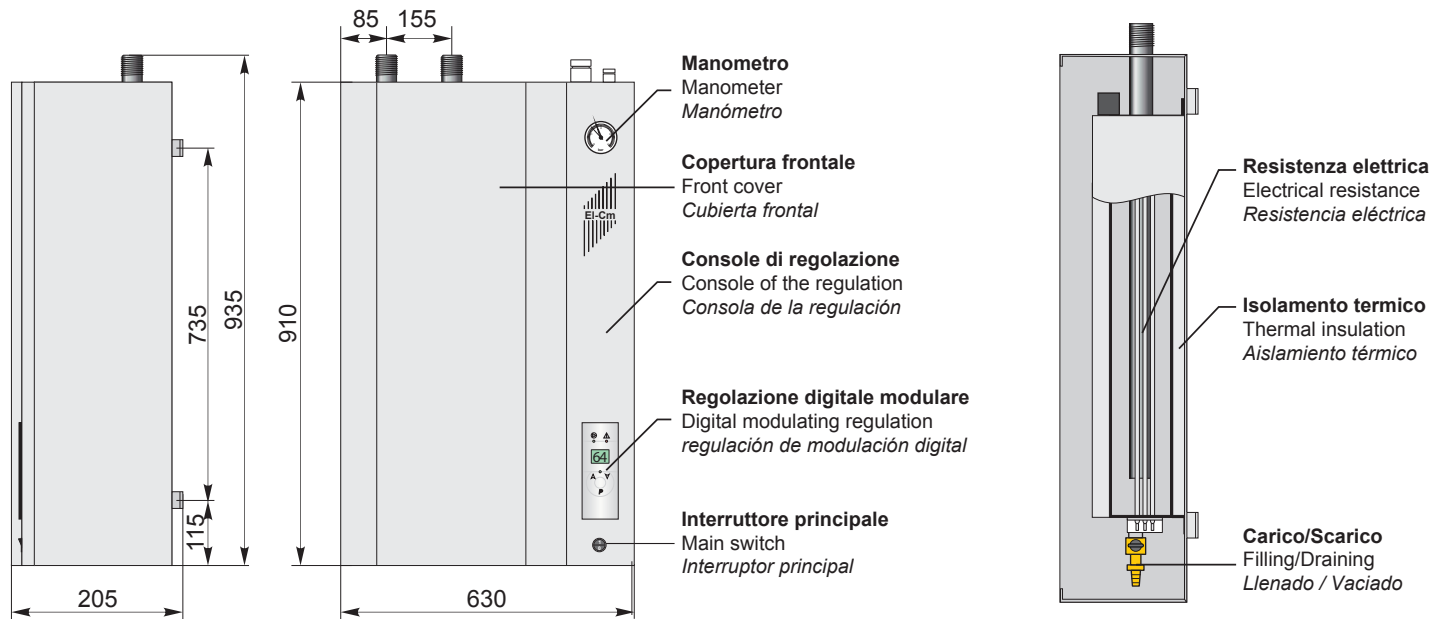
735
935
115
205

85
155
910
630
El-Cm
64

**Manometro**
Manometer
*Manómetro*

**Copertura frontale**
Front cover
*Cubierta frontal*

**Console di regolazione**
Console of the regulation
*Consola de la regulación*

**Regolazione digitale modulare**
Digital modulating regulation
*regulación de modulación digital*

**Interruttore principale**
Main switch
*Interruptor principal*

**Resistenza elettrica**
Electrical resistance
*Resistencia eléctrica*

**Isolamento termico**
Thermal insulation
*Aislamiento térmico*

**Carico/Scarico**
Filling/Draining
*Llenado / Vaciado*